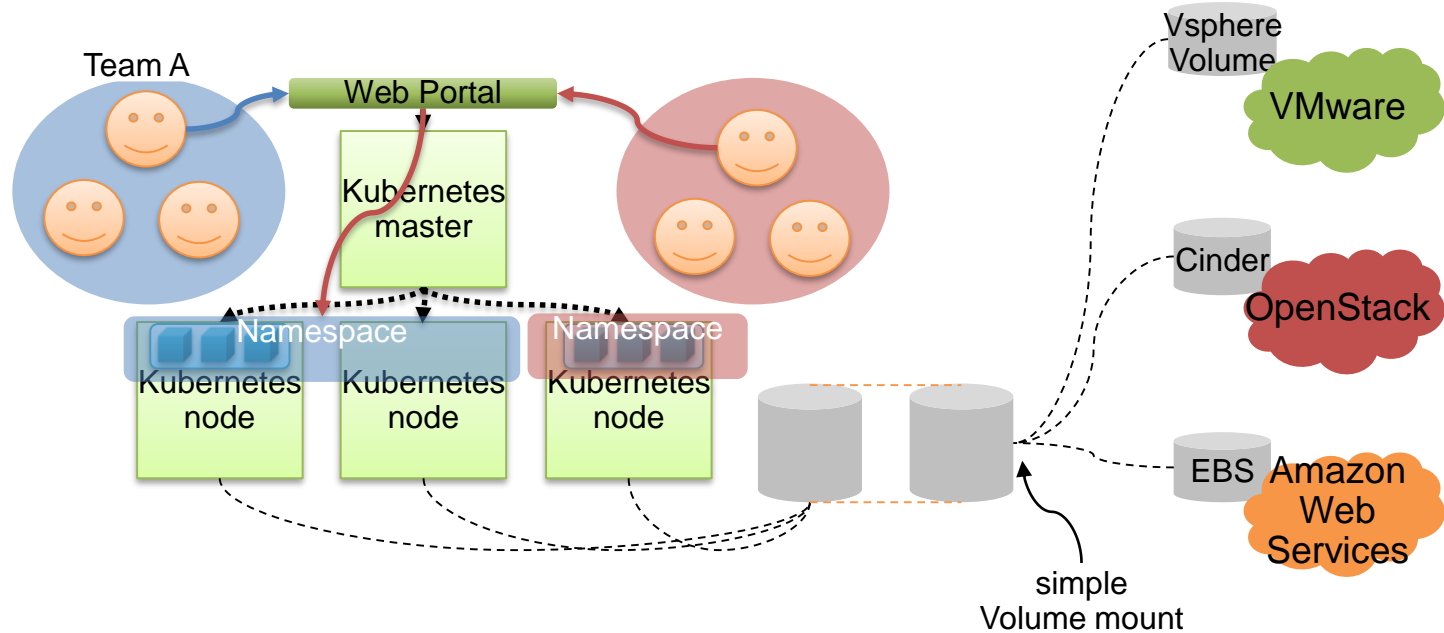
Team A

Web Portal

Kubernetes master

Namespace

Namespace

Kubernetes node

Kubernetes node

Kubernetes node

Vsphere Volume

VMware

Cinder

OpenStack

EBS

Amazon Web Services

simple Volume mount